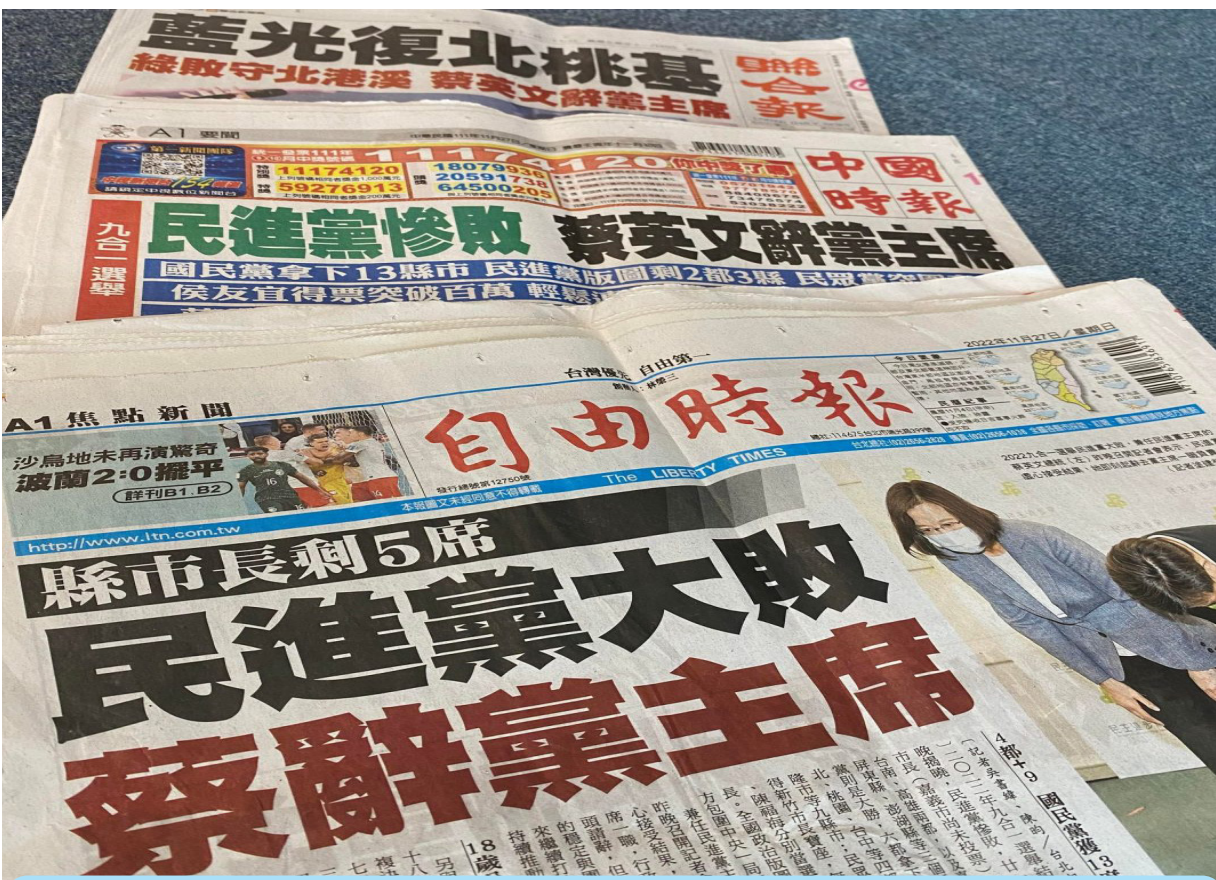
藍光復北桃基
綠敗守北港溪 蔡英文辭黨主席
聯合報

A1 要聞

11174120
59276913
18079936
20591736
64500205

中國時報

九合一選舉
民進黨慘敗 蔡英文辭黨主席
國民黨拿下13縣市 民進黨版圖剩2都3縣 民眾黨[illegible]
侯友宜得票突破百萬 輕鬆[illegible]

台灣優先 自由第一
2022年11月27日 星期日

A1 焦點新聞
沙烏地未再演驚奇 波蘭2:0擺平
詳刊B1.B2

自由時報
The LIBERTY TIMES
發行總號第12750號
本報圖文未經同意不得轉載

http://www.ltn.com.tw

縣市長剩5席
民進黨大敗
蔡辭黨主席

4都+9 國民黨獲13
〔記者吳書緯、陳昀／台北報導〕二〇二二年九合一選舉，廿六日晚揭曉，民進黨慘敗，甘市長（嘉義市尚未投票）
台南、高雄兩都，以及屏東縣、澎湖縣等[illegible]黨則囊括大勝，台中、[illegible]北、桃園、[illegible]隆市等九縣市，民眾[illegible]得新竹市長寶座。
陳若梅分別當選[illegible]長。全國政治版圖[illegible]
方包圍中央」局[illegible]兼任民進黨主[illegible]昨晚召開記者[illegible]心接受結果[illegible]席一職，行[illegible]頭請辭，但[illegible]的穩定與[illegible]來繼續打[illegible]持續推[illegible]
18歲
十八
七
三
另
復
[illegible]